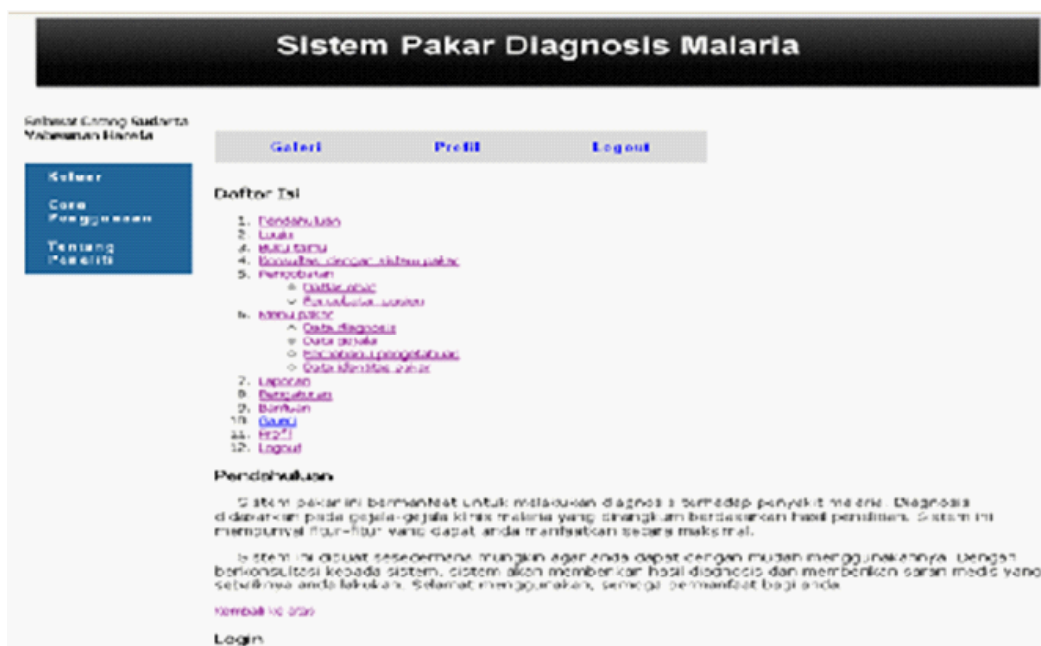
Sistem Pakar Diagnosis Malaria

Selamat Datang Sudarta
Yohanan Harela

Keluar
Cara Penggunaan
Tentang Peneliti

Galeri Profil Logout

Daftar Isi

1. Pendahuluan
2. Login
3. Buku tamu
4. Konsultasi dengan sistem pakar
5. Pengobatan
   ○ Daftar obat
   ○ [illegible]
6. Menu pakar
   ○ Data diagnosis
   ○ Data gejala
   ○ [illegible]
   ○ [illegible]
7. Laporan
8. Pengaturan
9. Bantuan
10. Galeri
11. Profil
12. Logout

Pendahuluan

Sistem pakar ini bermanfaat untuk melakukan diagnosis terhadap penyakit malaria. Diagnosis didasarkan pada gejala-gejala klinis malaria yang dirangkum berdasarkan hasil penelitian. Sistem ini mempunyai fitur-fitur yang dapat anda manfaatkan secara maksimal.

Sistem ini dibuat sesederhana mungkin agar anda dapat dengan mudah menggunakannya. Dengan berkonsultasi kepada sistem, sistem akan memberikan hasil diagnosis dan memberikan saran medis yang sebaiknya anda lakukan. Selamat menggunakan, semoga bermanfaat bagi anda.

Kembali ke atas

Login